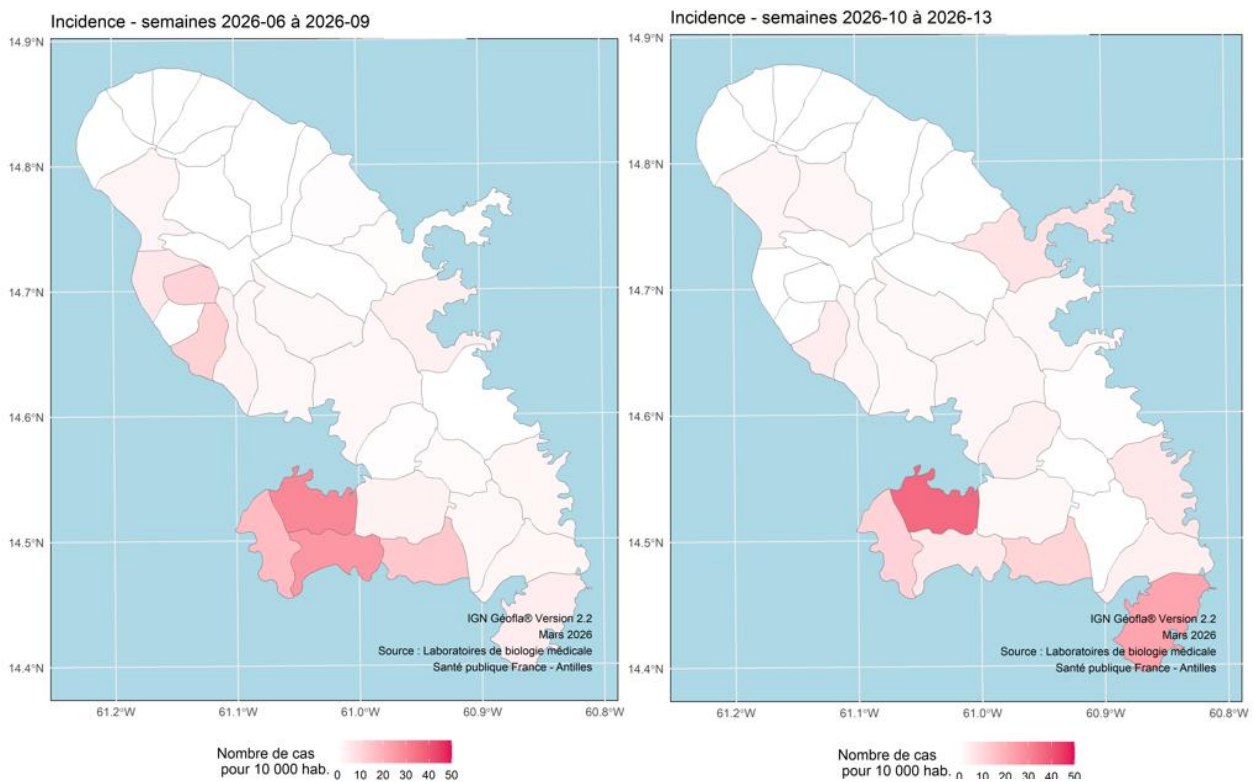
Incidence - semaines 2026-06 à 2026-09

14.9°N
14.8°N
14.7°N
14.6°N
14.5°N
14.4°N

IGN Géofla® Version 2.2
Mars 2026
Source : Laboratoires de biologie médicale
Santé publique France - Antilles

61.2°W 61.1°W 61.0°W 60.9°W 60.8°W

Nombre de cas pour 10 000 hab. 0 10 20 30 40 50

Incidence - semaines 2026-10 à 2026-13

14.9°N
14.8°N
14.7°N
14.6°N
14.5°N
14.4°N

IGN Géofla® Version 2.2
Mars 2026
Source : Laboratoires de biologie médicale
Santé publique France - Antilles

61.2°W 61.1°W 61.0°W 60.9°W 60.8°W

Nombre de cas pour 10 000 hab. 0 10 20 30 40 50